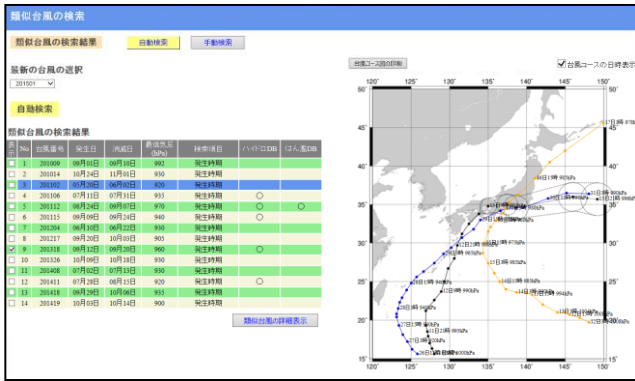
類似台風の検索

類似台風の検索結果

自動検索

手動検索

最新の台風の選択

201501

自動検索

類似台風の検索結果

| 表示 | No | 台風番号 | 発生日 | 消滅日 | 最低気圧(hPa) | 検索項目 | ハイドロDB | はん濫DB |
|---|---|---|---|---|---|---|---|---|
| ☐ | 1 | 201009 | 09月01日 | 09月10日 | 992 | 発生時期 | | |
| ☐ | 2 | 201014 | 10月24日 | 11月03日 | 930 | 発生時期 | | |
| ☐ | 3 | 201102 | 05月28日 | 06月02日 | 920 | 発生時期 | | |
| ☐ | 4 | 201106 | 07月11日 | 07月31日 | 935 | 発生時期 | ○ | |
| ☐ | 5 | 201112 | 08月24日 | 09月07日 | 970 | 発生時期 | ○ | ○ |
| ☐ | 6 | 201115 | 09月09日 | 09月24日 | 940 | 発生時期 | ○ | |
| ☐ | 7 | 201204 | 06月10日 | 06月22日 | 930 | 発生時期 | | |
| ☐ | 8 | 201217 | 09月20日 | 10月09日 | 905 | 発生時期 | | |
| ☑ | 9 | 201318 | 09月12日 | 09月20日 | 960 | 発生時期 | ○ | |
| ☐ | 10 | 201326 | 10月09日 | 10月18日 | 930 | 発生時期 | | |
| ☐ | 11 | 201408 | 07月02日 | 07月13日 | 930 | 発生時期 | | |
| ☐ | 12 | 201411 | 07月28日 | 08月13日 | 920 | 発生時期 | ○ | |
| ☐ | 13 | 201418 | 09月29日 | 10月06日 | 935 | 発生時期 | | |
| ☐ | 14 | 201419 | 10月03日 | 10月14日 | 900 | 発生時期 | | |

類似台風の詳細表示

台風コース図の印刷

☑ 台風コースの日時表示

120° 125° 130° 135° 140° 145° 150°

50° 45° 40° 35° 30° 25° 20° 15°